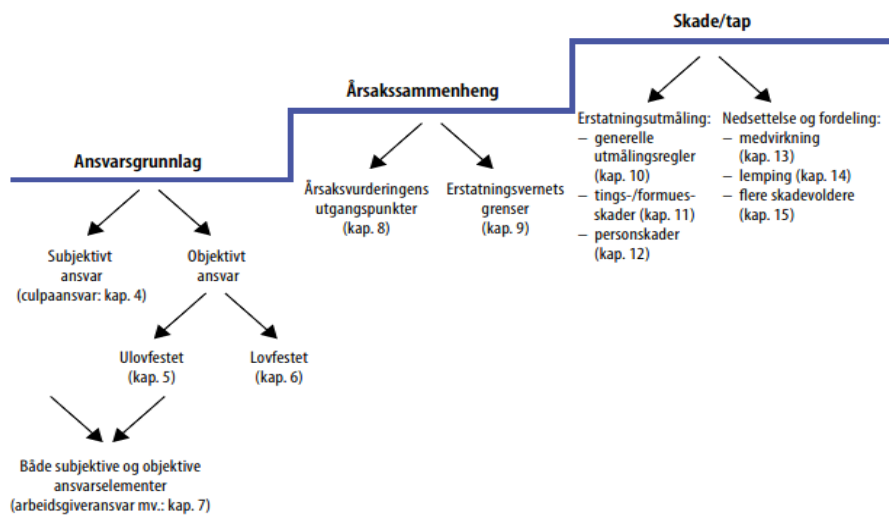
Skade/tap

Årsakssammenheng

Ansvarsgrunnlag

Årsaksvurderingens utgangspunkter (kap. 8)

Erstatningsvernets grenser (kap. 9)

Erstatningsutmåling:
– generelle utmålingsregler (kap. 10)
– tings-/formuesskader (kap. 11)
– personskader (kap. 12)

Nedsettelse og fordeling:
– medvirkning (kap. 13)
– lemping (kap. 14)
– flere skadevoldere (kap. 15)

Subjektivt ansvar (culpaansvar: kap. 4)

Objektivt ansvar

Ulovfestet (kap. 5)

Lovfestet (kap. 6)

Både subjektive og objektive ansvarselementer (arbeidsgiveransvar mv.: kap. 7)